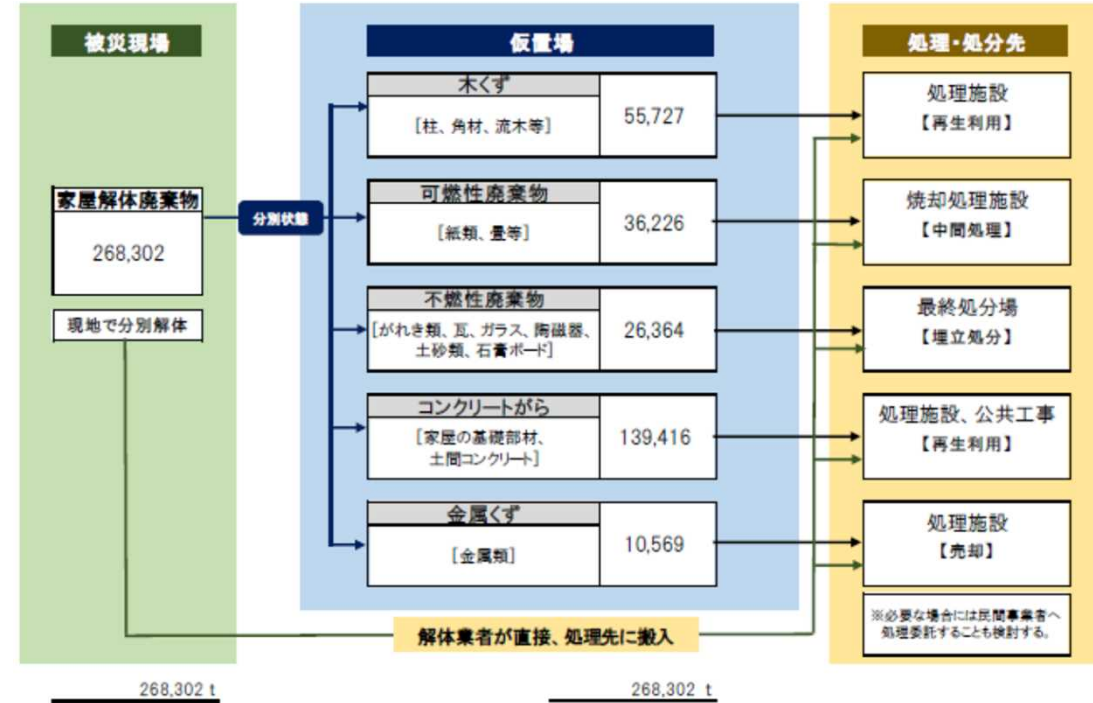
被災現場

家屋解体廃棄物

268,302

現地で分別解体

分別状態

仮置場

木くず
［柱、角材、流木等］
55,727

可燃性廃棄物
［紙類、畳等］
36,226

不燃性廃棄物
［がれき類、瓦、ガラス、陶磁器、土砂類、石膏ボード］
26,364

コンクリートがら
［家屋の基礎部材、土間コンクリート］
139,416

金属くず
［金属類］
10,569

処理・処分先

処理施設
【再生利用】

焼却処理施設
【中間処理】

最終処分場
【埋立処分】

処理施設、公共工事
【再生利用】

処理施設
【売却】

※必要な場合には民間事業者へ処理委託することも検討する。

解体業者が直接、処理先に搬入

268,302 t

268,302 t